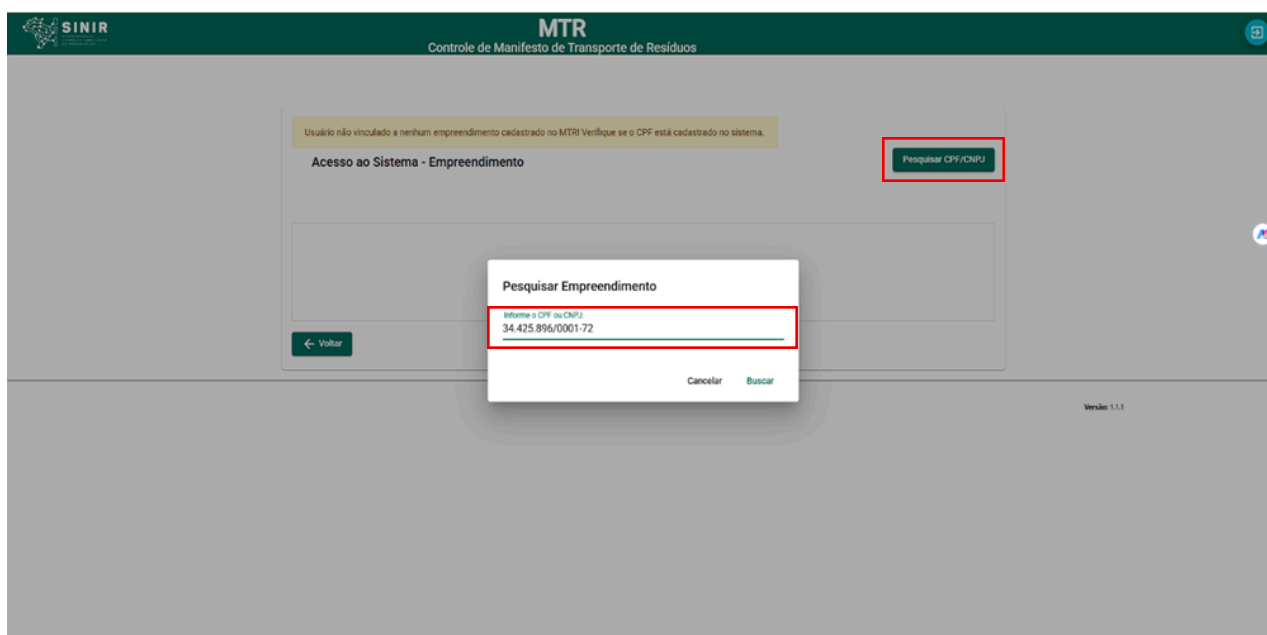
SINIR

MTR
Controle de Manifesto de Transporte de Resíduos

Usuário não vinculado a nenhum empreendimento cadastrado no MTR! Verifique se o CPF está cadastrado no sistema.

Acesso ao Sistema - Empreendimento

Pesquisar CPF/CNPJ

Pesquisar Empreendimento

Informe o CPF ou CNPJ:
34.425.896/0001-72

Cancelar Buscar

← Voltar

Versão: 1.1.1